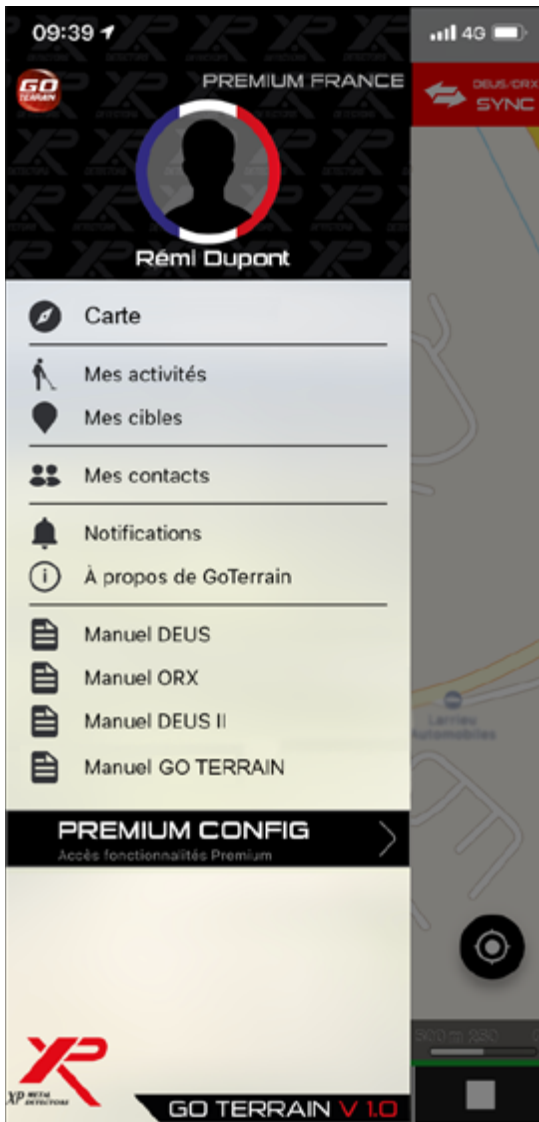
09:39

4G

GO TERRAIN

PREMIUM FRANCE

DEUS/ORX SYNC

Rémi Dupont

Carte

Mes activités

Mes cibles

Mes contacts

Notifications

À propos de GoTerrain

Manuel DEUS

Manuel ORX

Manuel DEUS II

Manuel GO TERRAIN

PREMIUM CONFIG

Accès fonctionnalités Premium

Larrieu Automobiles

XP METAL DETECTORS

GO TERRAIN V 1.0